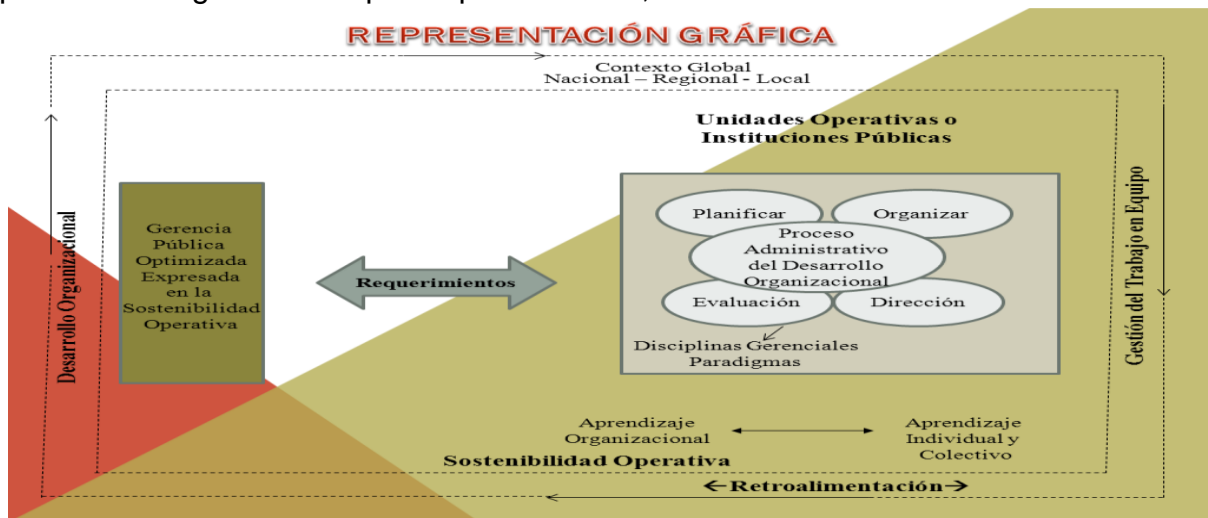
REPRESENTACIÓN GRÁFICA

Contexto Global
Nacional – Regional - Local

Unidades Operativas o Instituciones Públicas

Desarrollo Organizacional

Gerencia Pública Optimizada Expresada en la Sostenibilidad Operativa

Requerimientos

Planificar

Organizar

Proceso Administrativo del Desarrollo Organizacional

Evaluación

Dirección

Disciplinas Gerenciales
Paradigmas

Gestión del Trabajo en Equipo

Aprendizaje Organizacional

Aprendizaje Individual y Colectivo

Sostenibilidad Operativa

Retroalimentación